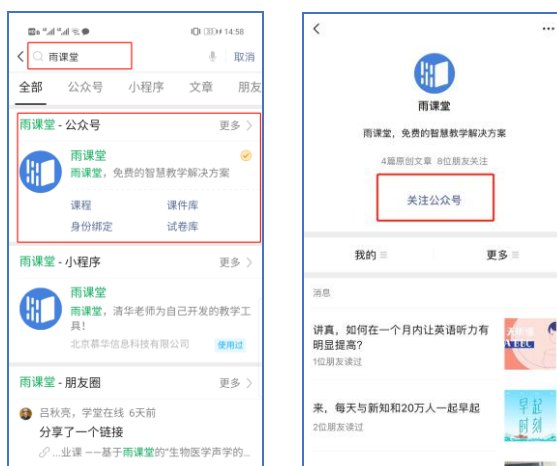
14:58

雨课堂 取消

全部 公众号 小程序 文章 朋友

雨课堂 - 公众号 更多

雨课堂
雨课堂，免费的智慧教学解决方案

课程 课件库
身份绑定 试卷库

雨课堂 - 小程序 更多

雨课堂
雨课堂，清华老师为自己开发的教学工具！
北京慕华信息科技有限公司 使用过

雨课堂 - 朋友圈 更多

吕秋亮，学堂在线 6天前
分享了一个链接
...业课 --基于雨课堂的"生物医学声学的...

雨课堂

雨课堂，免费的智慧教学解决方案

4篇原创文章 8位朋友关注

关注公众号

我的 更多

消息

讲真，如何在一个月内让英语听力有明显提高？
1位朋友读过

来，每天与新知和20万人一起早起
2位朋友读过

早起 时刻